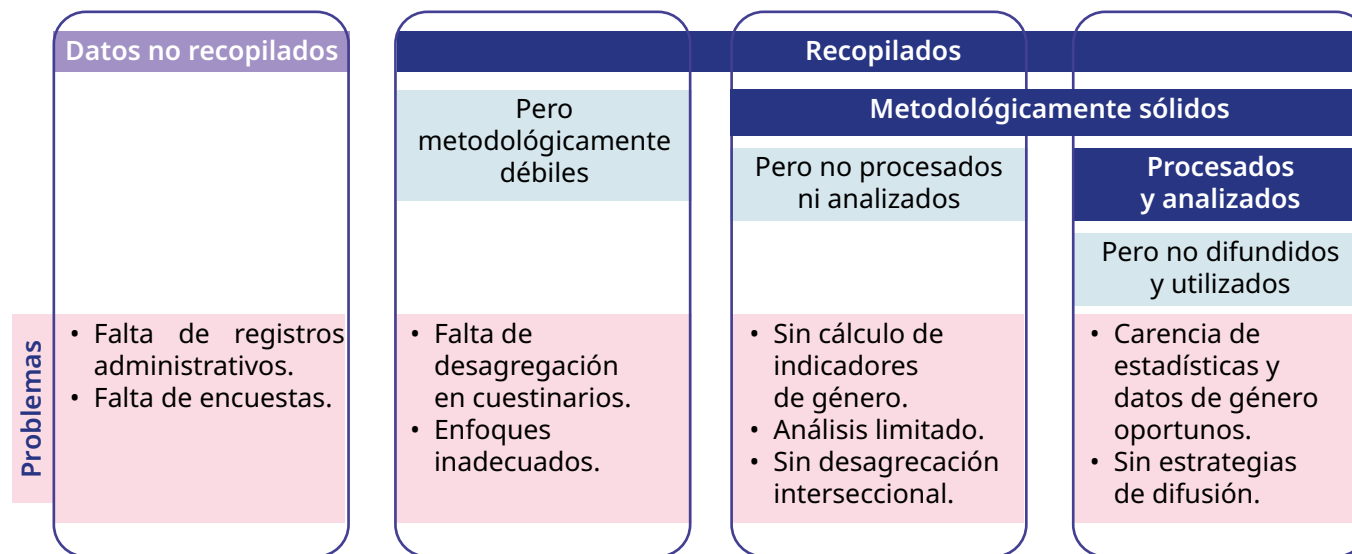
Datos no recopilados

Recopilados

Pero metodológicamente débiles

Metodológicamente sólidos

Pero no procesados ni analizados

Procesados y analizados

Pero no difundidos y utilizados

Problemas

• Falta de registros administrativos.
• Falta de encuestas.

• Falta de desagregación en cuestinarios.
• Enfoques inadecuados.

• Sin cálculo de indicadores de género.
• Análisis limitado.
• Sin desagrecación interseccional.

• Carencia de estadísticas y datos de género oportunos.
• Sin estrategias de difusión.